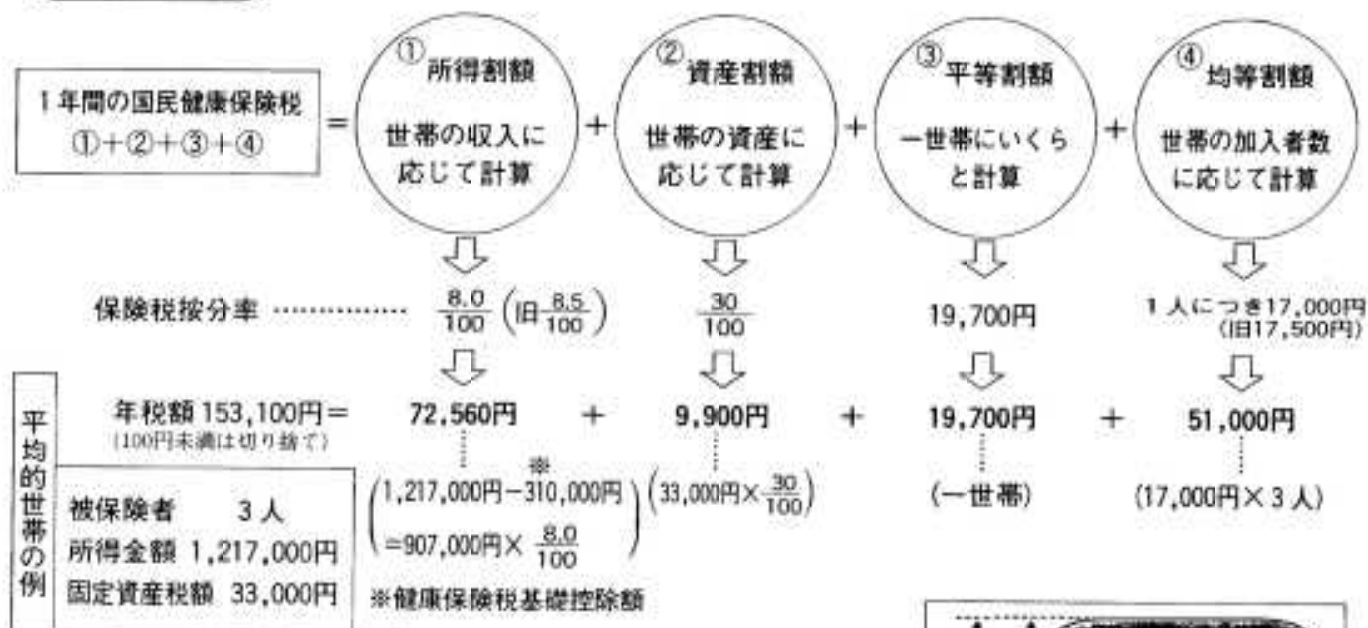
1年間の国民健康保険税
①+②+③+④

=

①所得割額
世帯の収入に応じて計算

+

②資産割額
世帯の資産に応じて計算

+

③平等割額
一世帯にいくらと計算

+

④均等割額
世帯の加入者数に応じて計算

保険税按分率 …………… $\frac{8.0}{100}$ (旧$\frac{8.5}{100}$)　$\frac{30}{100}$　19,700円　1人につき17,000円 (旧17,500円)

平均的世帯の例

年税額 153,100円 = 72,560円 + 9,900円 + 19,700円 + 51,000円
(100円未満は切り捨て)

被保険者 3人
所得金額 1,217,000円
固定資産税額 33,000円

(1,217,000円−310,000円※ =907,000円× $\frac{8.0}{100}$)

(33,000円× $\frac{30}{100}$)

(一世帯)

(17,000円×3人)

※健康保険税基礎控除額